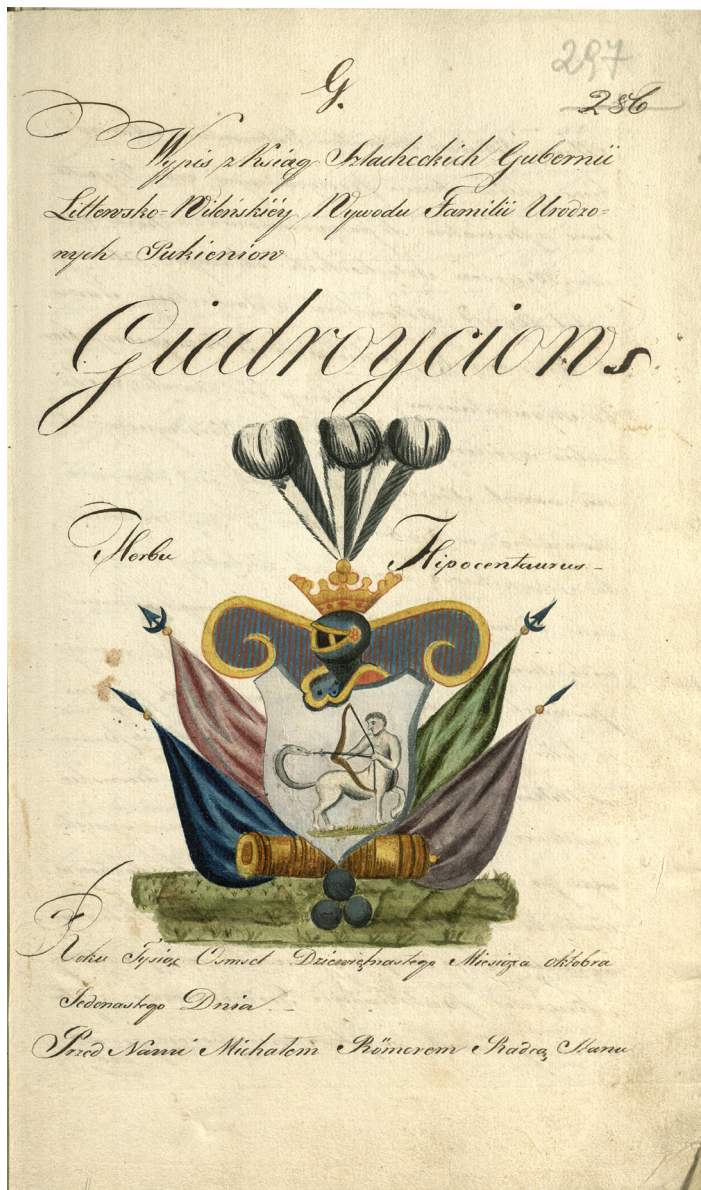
287

G.

286

Wypis z Ksiąg Szlacheckich Gubernii Litewsko-Wileńskiey Wywodu Familii Urodzonych Pukieniow

Giedroyciow

Herbu Hipocentaurus.

Roku Tysiąc Osmset Dziewiętnastego Miesiąca oktobra Jedenastego Dnia.

Przed Nami Michałem Römerom Radcą Stanu